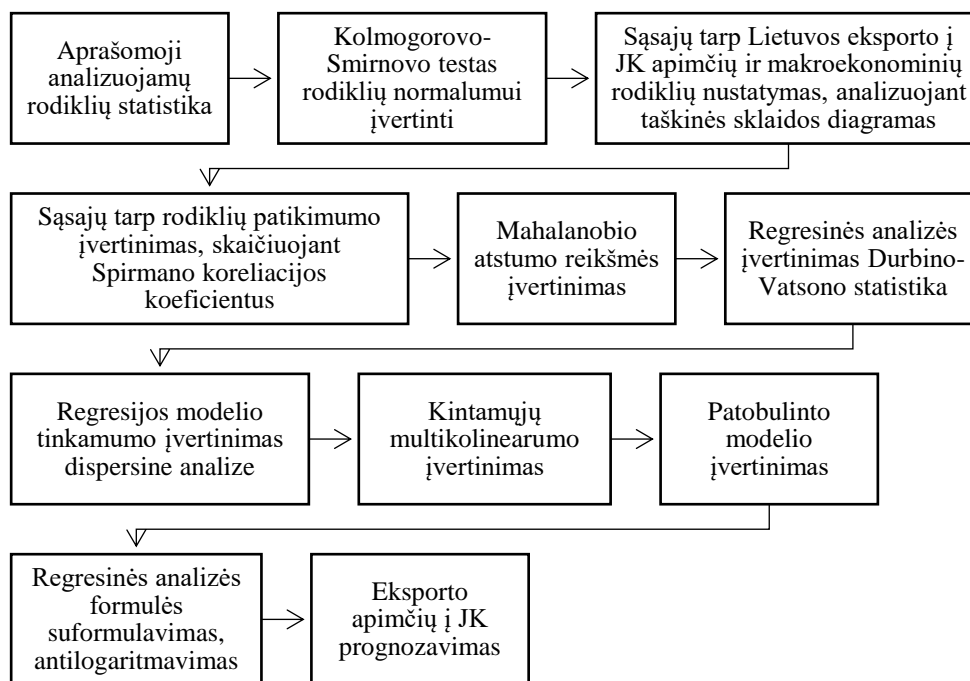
Aprašomoji analizuojamų rodiklių statistika

Kolmogorovo-Smirnovo testas rodiklių normalumui įvertinti

Sąsajų tarp Lietuvos eksporto į JK apimčių ir makroekonominių rodiklių nustatymas, analizuojant taškinės sklaidos diagramas

Sąsajų tarp rodiklių patikimumo įvertinimas, skaičiuojant Spirmano koreliacijos koeficientus

Mahalanobio atstumo reikšmės įvertinimas

Regresinės analizės įvertinimas Durbino-Vatsono statistika

Regresijos modelio tinkamumo įvertinimas dispersine analize

Kintamųjų multikolinearumo įvertinimas

Patobulinto modelio įvertinimas

Regresinės analizės formulės suformulavimas, antilogaritmavimas

Eksporto apimčių į JK prognozavimas